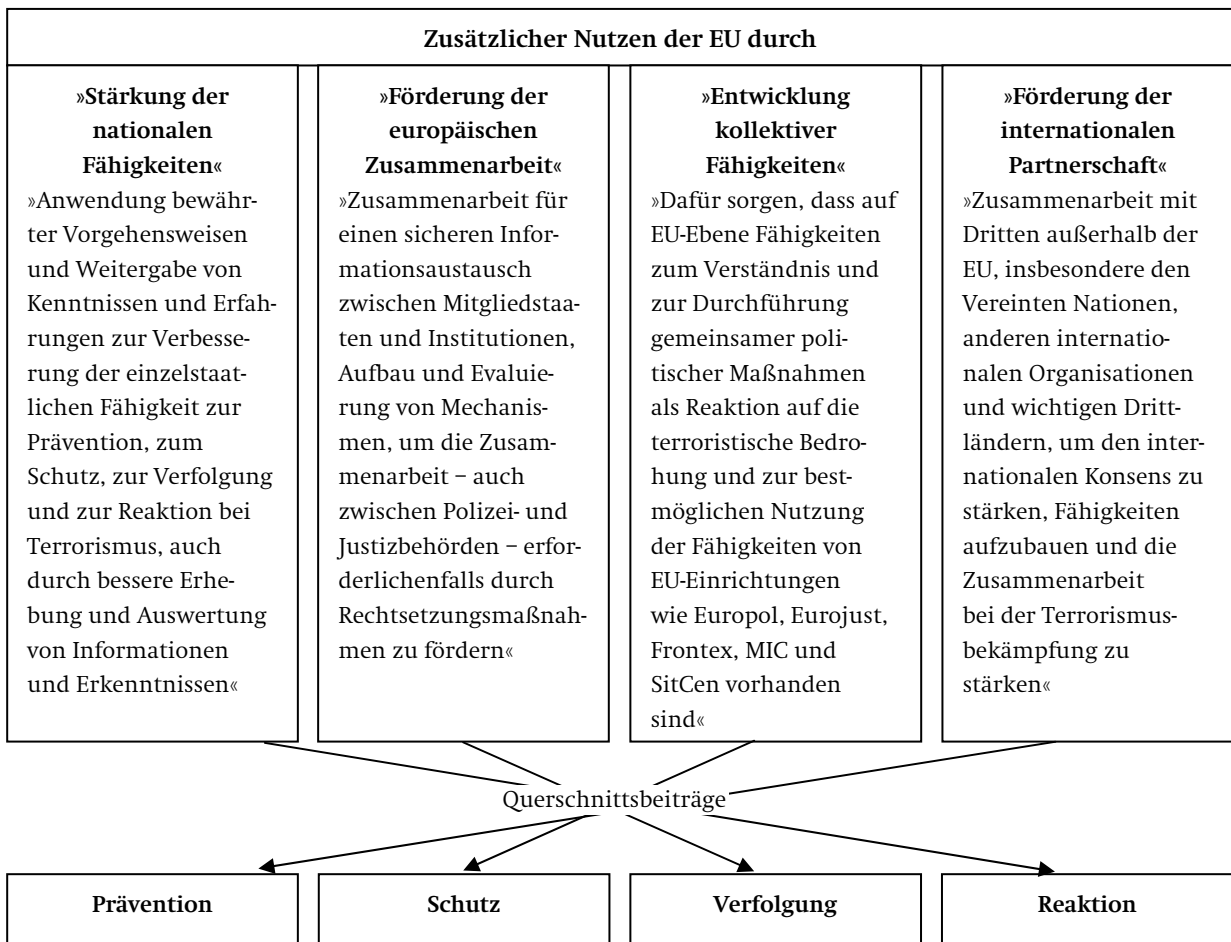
Zusätzlicher Nutzen der EU durch

»Stärkung der nationalen Fähigkeiten«
»Anwendung bewährter Vorgehensweisen und Weitergabe von Kenntnissen und Erfahrungen zur Verbesserung der einzelstaatlichen Fähigkeit zur Prävention, zum Schutz, zur Verfolgung und zur Reaktion bei Terrorismus, auch durch bessere Erhebung und Auswertung von Informationen und Erkenntnissen«

»Förderung der europäischen Zusammenarbeit«
»Zusammenarbeit für einen sicheren Informationsaustausch zwischen Mitgliedstaaten und Institutionen, Aufbau und Evaluierung von Mechanismen, um die Zusammenarbeit – auch zwischen Polizei- und Justizbehörden – erforderlichenfalls durch Rechtsetzungsmaßnahmen zu fördern«

»Entwicklung kollektiver Fähigkeiten«
»Dafür sorgen, dass auf EU-Ebene Fähigkeiten zum Verständnis und zur Durchführung gemeinsamer politischer Maßnahmen als Reaktion auf die terroristische Bedrohung und zur bestmöglichen Nutzung der Fähigkeiten von EU-Einrichtungen wie Europol, Eurojust, Frontex, MIC und SitCen vorhanden sind«

»Förderung der internationalen Partnerschaft«
»Zusammenarbeit mit Dritten außerhalb der EU, insbesondere den Vereinten Nationen, anderen internationalen Organisationen und wichtigen Drittländern, um den internationalen Konsens zu stärken, Fähigkeiten aufzubauen und die Zusammenarbeit bei der Terrorismusbekämpfung zu stärken«

Querschnittsbeiträge

Prävention

Schutz

Verfolgung

Reaktion